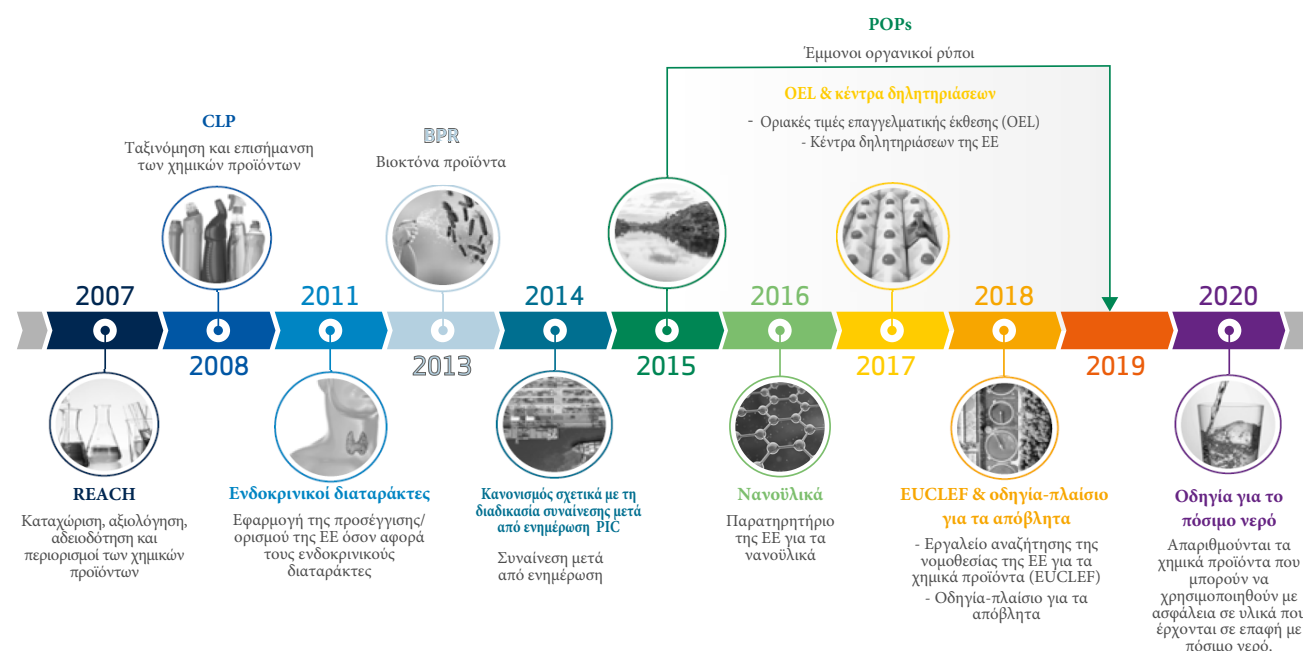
POPs
Έμμονοι οργανικοί ρύποι

CLP
Ταξινόμηση και επισήμανση των χημικών προϊόντων

BPR
Βιοκτόνα προϊόντα

OEL & κέντρα δηλητηριάσεων
- Οριακές τιμές επαγγελματικής έκθεσης (OEL)
- Κέντρα δηλητηριάσεων της ΕΕ

2007
2008
2011
2013
2014
2015
2016
2017
2018
2019
2020

REACH
Καταχώριση, αξιολόγηση, αδειοδότηση και περιορισμοί των χημικών προϊόντων

Ενδοκρινικοί διαταράκτες
Εφαρμογή της προσέγγισης/ ορισμού της ΕΕ όσον αφορά τους ενδοκρινικούς διαταράκτες

Κανονισμός σχετικά με τη διαδικασία συναίνεσης μετά από ενημέρωση PIC
Συναίνεση μετά από ενημέρωση

Νανοϋλικά
Παρατηρητήριο της ΕΕ για τα νανοϋλικά

EUCLEF & οδηγία-πλαίσιο για τα απόβλητα
- Εργαλείο αναζήτησης της νομοθεσίας της ΕΕ για τα χημικά προϊόντα (EUCLEF)
- Οδηγία-πλαίσιο για τα απόβλητα

Οδηγία για το πόσιμο νερό
Απαριθμούνται τα χημικά προϊόντα που μπορούν να χρησιμοποιηθούν με ασφάλεια σε υλικά που έρχονται σε επαφή με πόσιμο νερό.